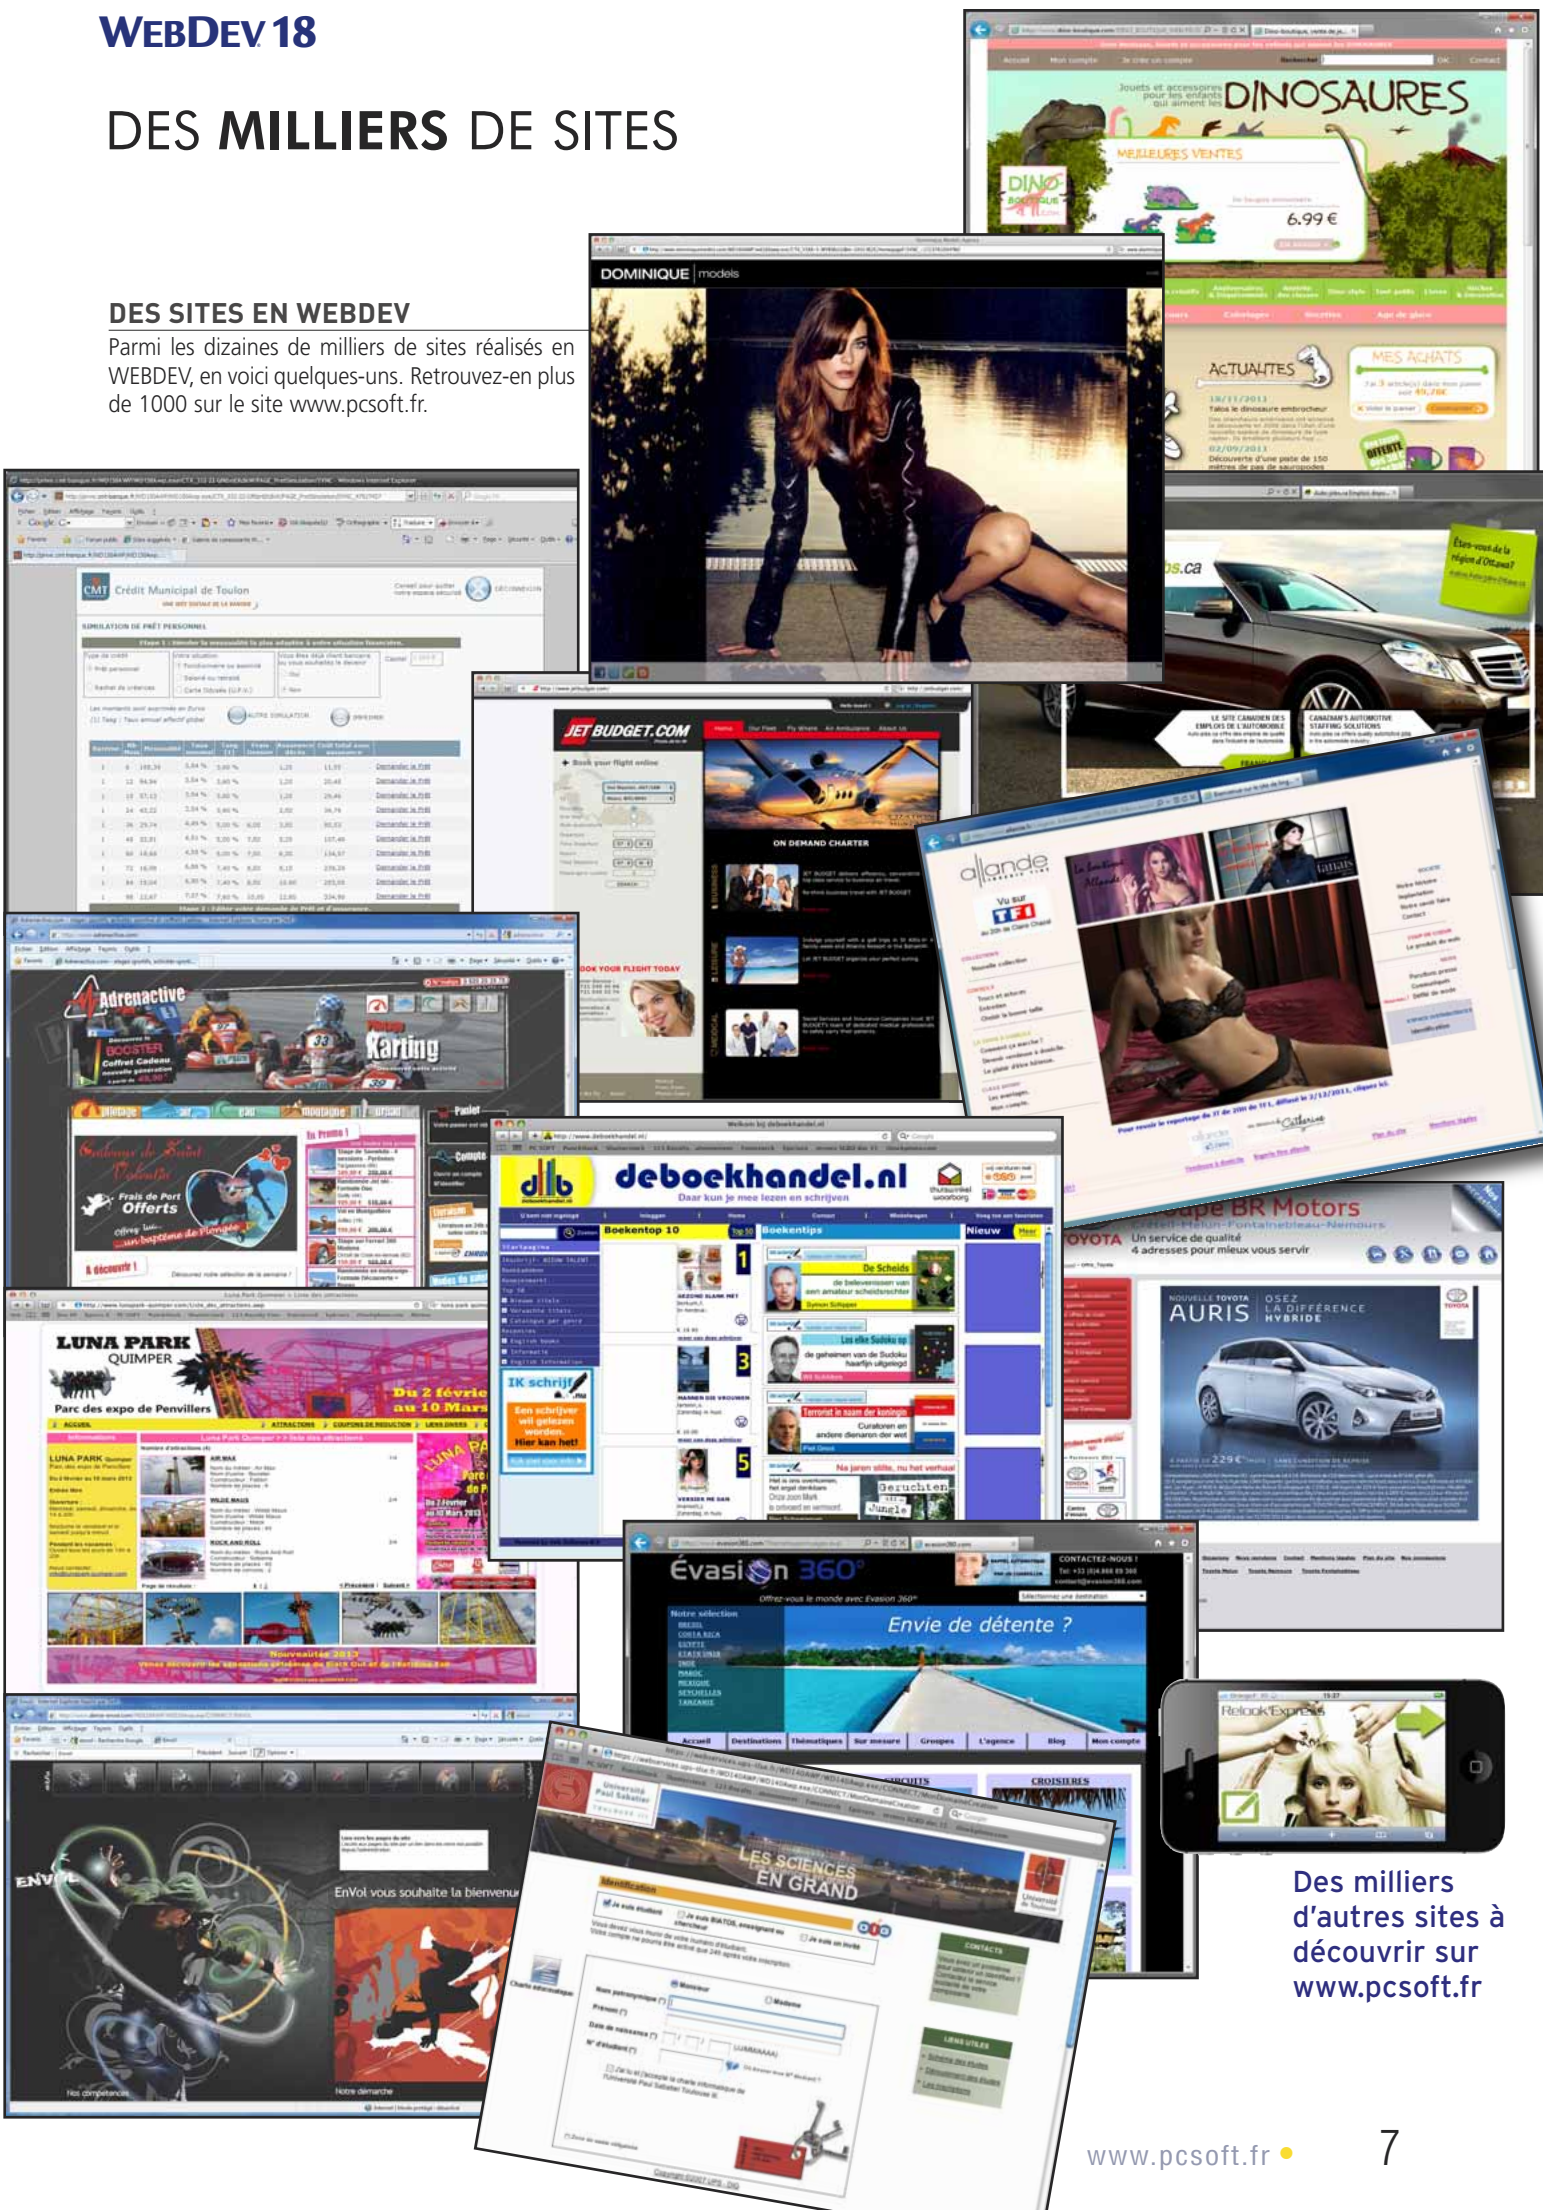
WEBDEV 18

DES MILLIERS DE SITES

DES SITES EN WEBDEV

Parmi les dizaines de milliers de sites réalisés en WEBDEV, en voici quelques-uns. Retrouvez-en plus de 1000 sur le site www.pcsoft.fr.

DINOSAURES

MEILLEURES VENTES

6.99 €

ACTUALITES

MES ACHATS

DOMINIQUE models

Crédit Municipal de Toulon

SIMULATION DE PRÊT PERSONNEL

JET BUDGET.COM

ON DEMAND CHARTER

BOOK YOUR FLIGHT TODAY

allande

Vu sur TF1

Adrenactive

BOOSTER Coffret Cadeau

Karting

deboekhandel.nl

Daar kun je mee lezen en schrijven

Boekentop 10

Boekentips

Nieuw

De Scheids

IK schrijf

Een schrijver wil gelezen worden. Hier kan het!

Terrorist in naam der koningin

Geruchten

Jungle

LUNA PARK QUIMPER

Parc des expo de Penvillers

Du 2 février au 10 Mars

BR Motors

TOYOTA

Un service de qualité

4 adresses pour mieux vous servir

AURIS

OSEZ LA DIFFÉRENCE HYBRIDE

Évasion 360°

Envie de détente ?

CIRCUITS

CROISIERES

EnVol vous souhaite la bienvenue

LES SCIENCES EN GRAND

Université Paul Sabatier

Relook'Express

Des milliers d'autres sites à découvrir sur www.pcsoft.fr

www.pcsoft.fr

7